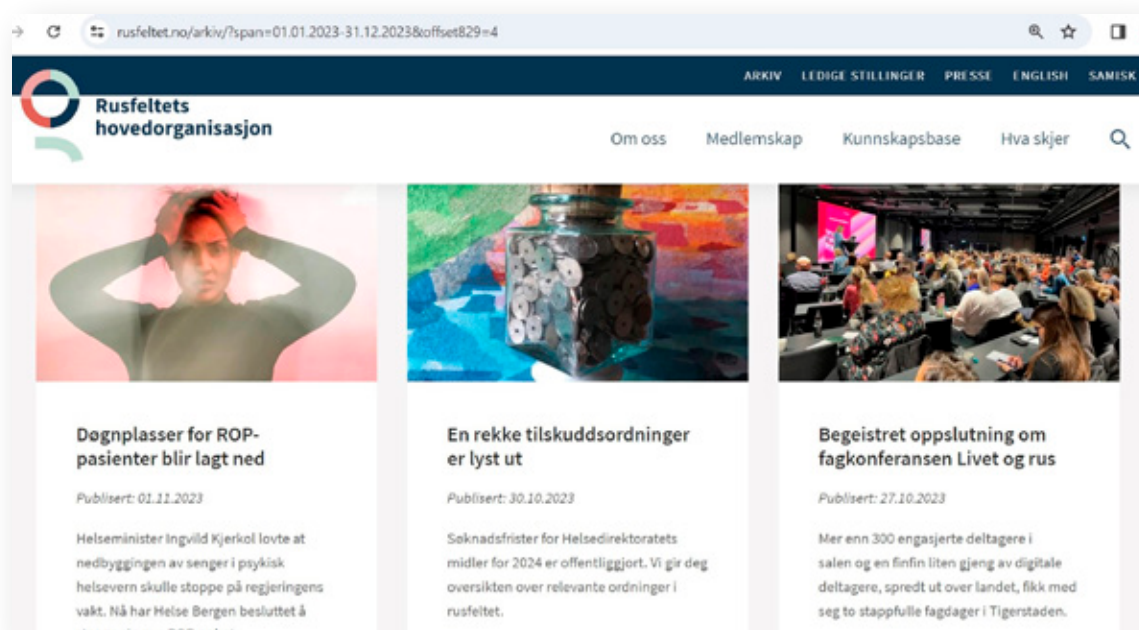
rusfeltet.no/arkiv/?span=01.01.2023-31.12.2023&offset829=4

ARKIV LEDIGE STILLINGER PRESSE ENGLISH SAMISK

Rusfeltets hovedorganisasjon

Om oss Medlemskap Kunnskapsbase Hva skjer

Døgnplasser for ROP-pasienter blir lagt ned

Publisert: 01.11.2023

Helseminister Ingvild Kjerkol lovte at nedbyggingen av senger i psykisk helsevern skulle stoppe på regjeringens vakt. Nå har Helse Bergen besluttet å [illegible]

En rekke tilskuddsordninger er lyst ut

Publisert: 30.10.2023

Søknadsfrister for Helsedirektoratets midler for 2024 er offentliggjort. Vi gir deg oversikten over relevante ordninger i rusfeltet.

Begeistret oppslutning om fagkonferansen Livet og rus

Publisert: 27.10.2023

Mer enn 300 engasjerte deltagere i salen og en finfin liten gjeng av digitale deltagere, spredt ut over landet, fikk med seg to stappfulle fagdager i Tigerstaden.